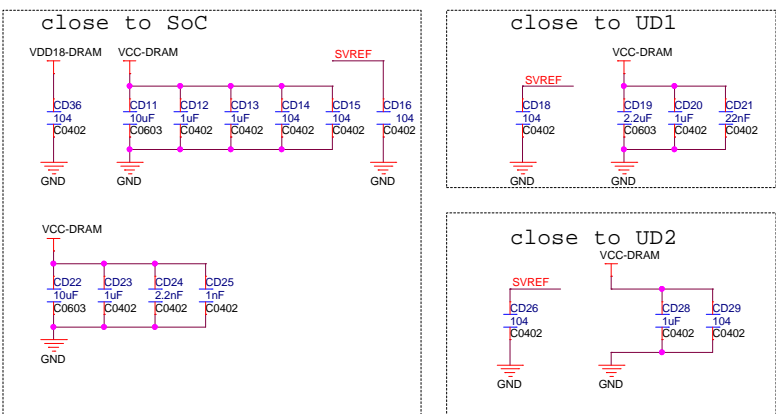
close to SoC

VDD18-DRAM
CD36
104
C0402
GND

VCC-DRAM
CD11
10uF
C0603
GND

CD12
1uF
C0402

CD13
1uF
C0402

CD14
104
C0402

CD15
104
C0402

SVREF
CD16
104
C0402
GND

close to UD1

SVREF
CD18
104
C0402
GND

VCC-DRAM
CD19
2.2uF
C0603
GND

CD20
1uF
C0402

CD21
22nF
C0402

VCC-DRAM
CD22
10uF
C0603
GND

CD23
1uF
C0402

CD24
2.2nF
C0402

CD25
1nF
C0402

close to UD2

SVREF
CD26
104
C0402
GND

VCC-DRAM
CD28
1uF
C0402
GND

CD29
104
C0402